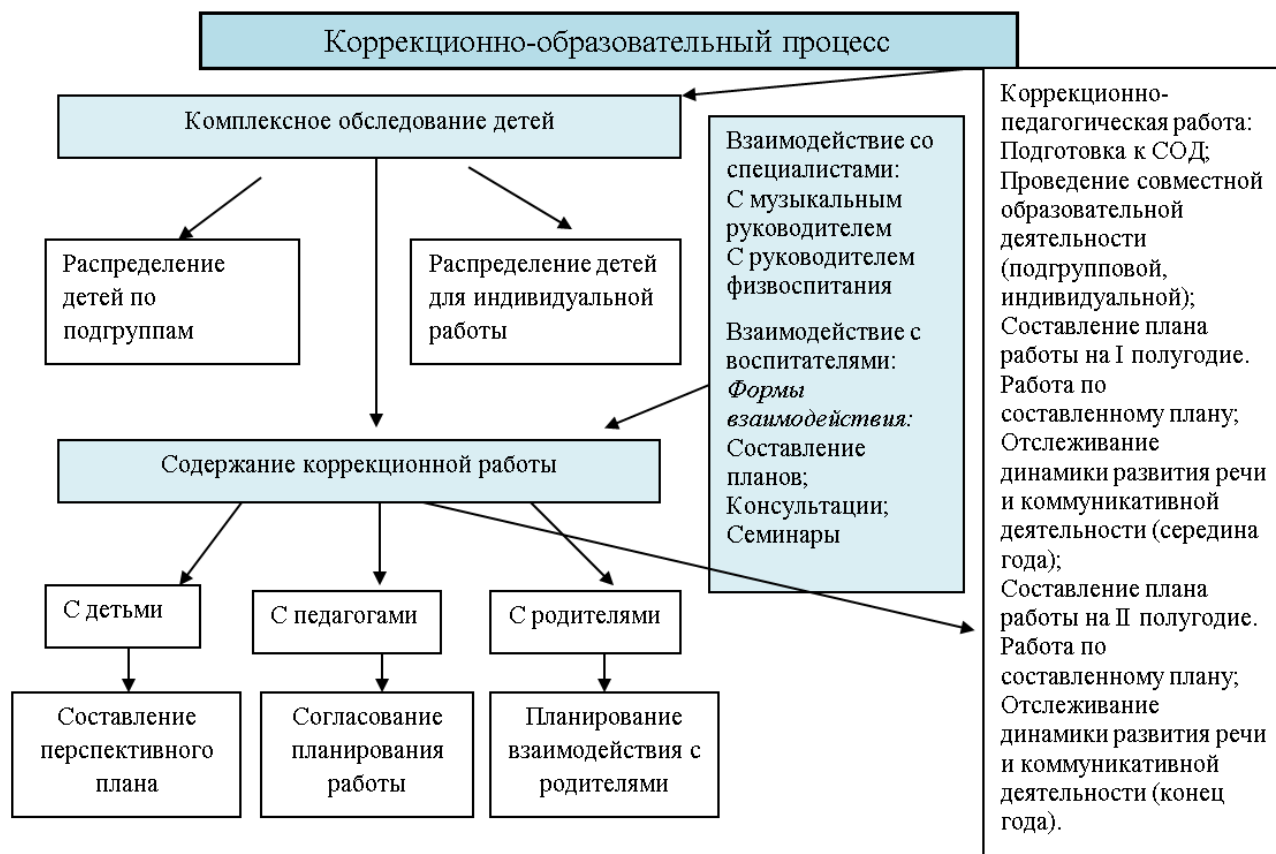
Коррекционно-образовательный процесс

Комплексное обследование детей

Распределение детей по подгруппам

Распределение детей для индивидуальной работы

Взаимодействие со специалистами:
С музыкальным руководителем
С руководителем физвоспитания

Взаимодействие с воспитателями:
*Формы взаимодействия:*
Составление планов;
Консультации;
Семинары

Коррекционно-педагогическая работа:
Подготовка к СОД;
Проведение совместной образовательной деятельности (подгрупповой, индивидуальной);
Составление плана работы на I полугодие.
Работа по составленному плану;
Отслеживание динамики развития речи и коммуникативной деятельности (середина года);
Составление плана работы на II полугодие.
Работа по составленному плану;
Отслеживание динамики развития речи и коммуникативной деятельности (конец года).

Содержание коррекционной работы

С детьми

С педагогами

С родителями

Составление перспективного плана

Согласование планирования работы

Планирование взаимодействия с родителями